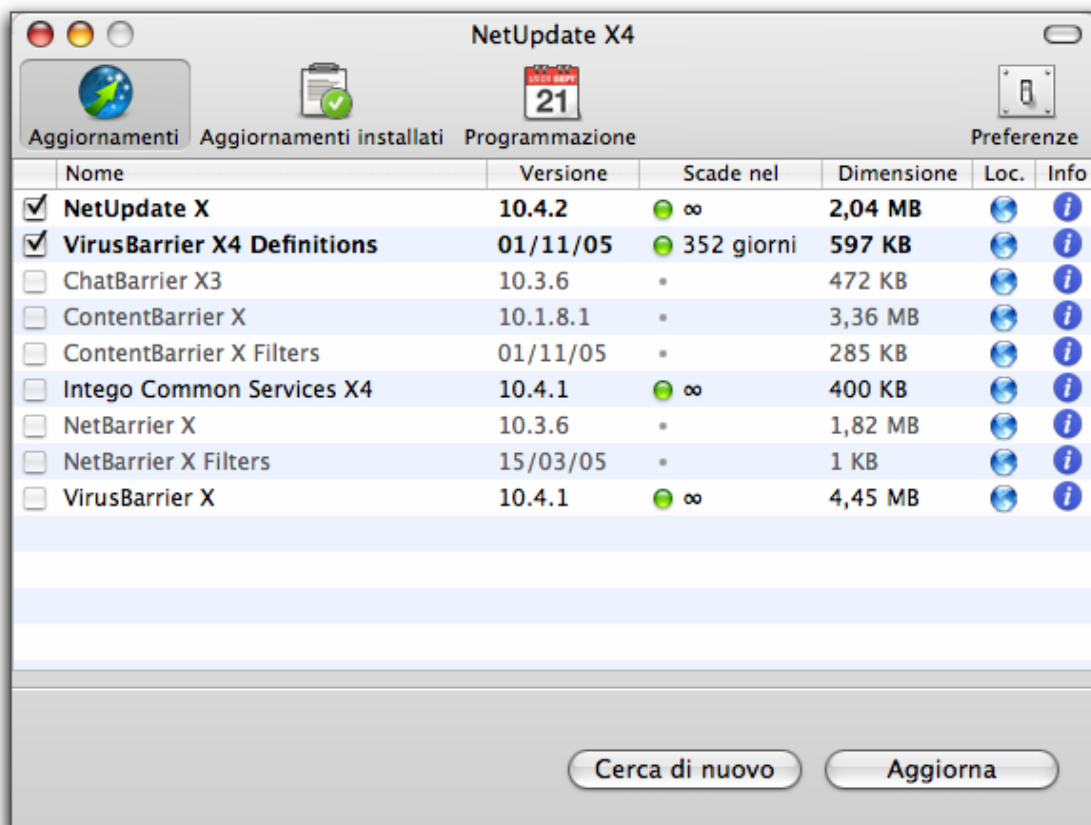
NetUpdate X4

Aggiornamenti Aggiornamenti installati Programmazione Preferenze

| Nome | Versione | Scade nel | Dimensione | Loc. | Info |
|---|---|---|---|---|---|
| NetUpdate X | 10.4.2 | ∞ | 2,04 MB | | |
| VirusBarrier X4 Definitions | 01/11/05 | 352 giorni | 597 KB | | |
| ChatBarrier X3 | 10.3.6 | • | 472 KB | | |
| ContentBarrier X | 10.1.8.1 | • | 3,36 MB | | |
| ContentBarrier X Filters | 01/11/05 | • | 285 KB | | |
| Intego Common Services X4 | 10.4.1 | ∞ | 400 KB | | |
| NetBarrier X | 10.3.6 | • | 1,82 MB | | |
| NetBarrier X Filters | 15/03/05 | • | 1 KB | | |
| VirusBarrier X | 10.4.1 | ∞ | 4,45 MB | | |

Cerca di nuovo Aggiorna